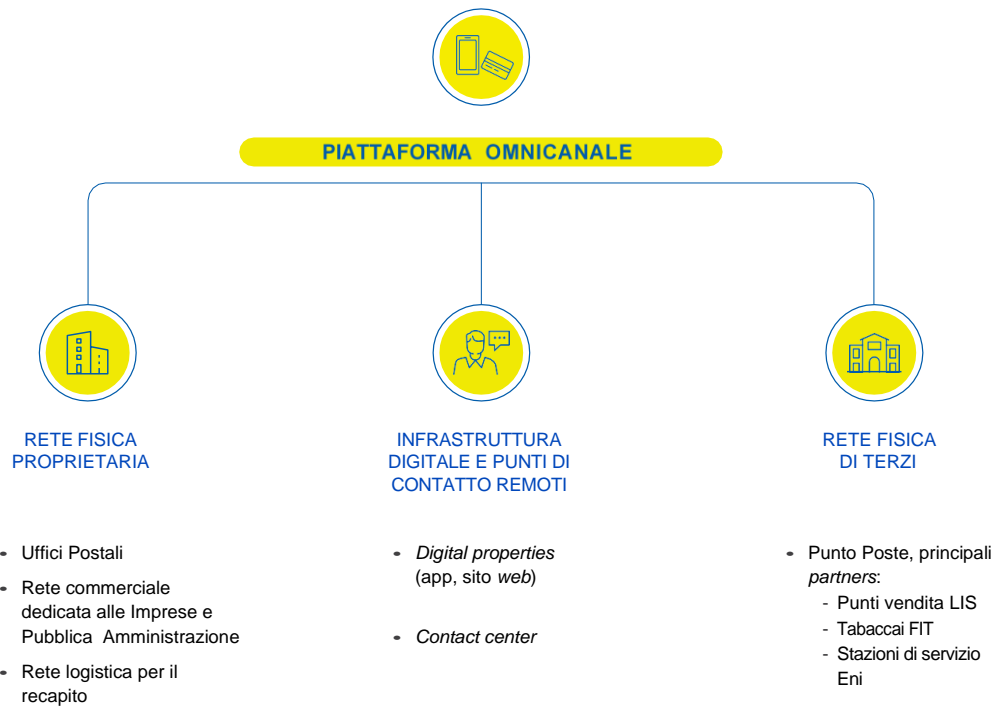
PIATTAFORMA OMNICANALE

RETE FISICA PROPRIETARIA

- Uffici Postali
- Rete commerciale dedicata alle Imprese e Pubblica Amministrazione
- Rete logistica per il recapito

INFRASTRUTTURA DIGITALE E PUNTI DI CONTATTO REMOTI

- *Digital properties* (app, sito *web*)
- *Contact center*

RETE FISICA DI TERZI

- Punto Poste, principali *partners*:
  - Punti vendita LIS
  - Tabaccai FIT
  - Stazioni di servizio Eni